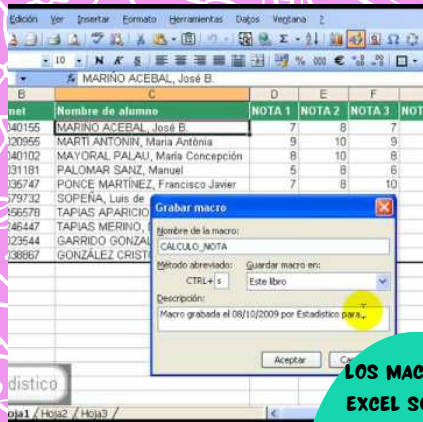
Edición Ver Insertar Formato Herramientas Datos Ventana ?

10 N K S % 000 €

fx MARIÑO ACEBAL, José B.

| B | C | D | E | F | |
|---|---|---|---|---|---|
| net | Nombre de alumno | NOTA 1 | NOTA 2 | NOTA 3 | NOT |
| 040155 | MARIÑO ACEBAL, José B. | 7 | 8 | 7 | |
| 020955 | MARTÍ ANTONÍN, María Antònia | 9 | 10 | 9 | |
| 040102 | MAYORAL PALAU, María Concepción | 8 | 10 | 8 | |
| 031181 | PALOMAR SANZ, Manuel | 5 | 8 | 6 | |
| 035747 | PONCE MARTÍNEZ, Francisco Javier | 7 | 8 | 10 | |
| 079732 | SOPEÑA, Luis de | | | | |
| 056578 | TAPIAS APARICIO | | | | |
| 046447 | TAPIAS MERINO, | | | | |
| 023544 | GARRIDO GONZAL | | | | |
| 038867 | GONZÁLEZ CRISTO | | | | |

Grabar macro

Nombre de la macro:
CALCULO_NOTA

Método abreviado:
CTRL+ s

Guardar macro en:
Este libro

Descripción:
Macro grabada el 08/10/2009 por Estadistico para..

Aceptar Ca

distico

oja1 / Hoja2 / Hoja3 /

LOS MAC
EXCEL SO